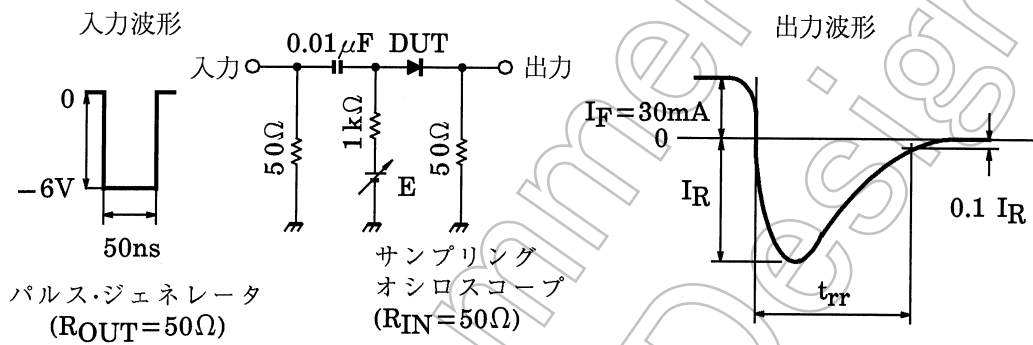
入力波形

0

$-6V$

50ns

パルス·ジェネレータ
$(R_{OUT}=50\Omega)$

$0.01\mu F$ DUT

入力

出力

$50\Omega$

$1k\Omega$

E

$50\Omega$

サンプリング
オシロスコープ
$(R_{IN}=50\Omega)$

出力波形

$I_F=30mA$

0

$I_R$

$0.1\ I_R$

$t_{rr}$